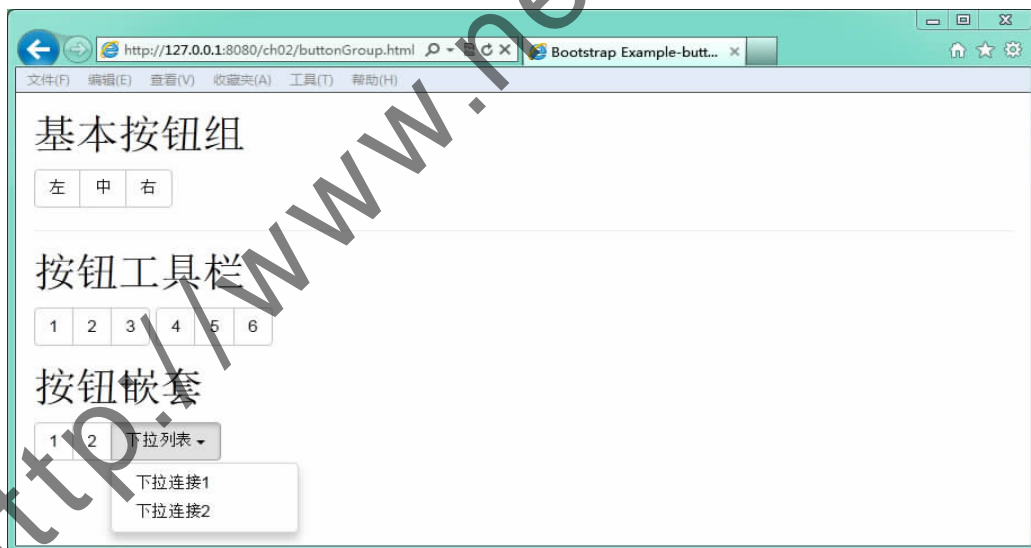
http://127.0.0.1:8080/ch02/buttonGroup.html
Bootstrap Example-butt... ×

文件(F) 编辑(E) 查看(V) 收藏夹(A) 工具(T) 帮助(H)

基本按钮组

左 中 右

按钮工具栏

1 2 3 4 5 6

按钮嵌套

1 2 下拉列表

下拉连接1
下拉连接2

http://www.ne